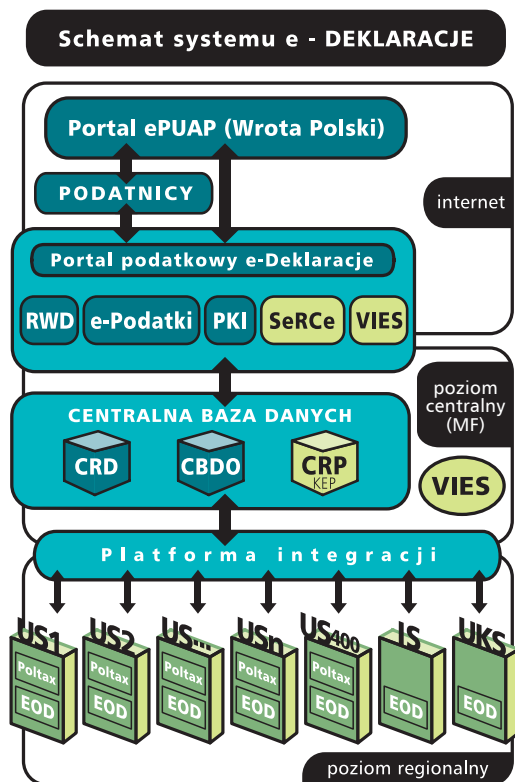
Schemat systemu e - DEKLARACJE

Portal ePUAP (Wrota Polski)

PODATNICY

internet

Portal podatkowy e-Deklaracje

RWD
e-Podatki
PKI
SeRCe
VIES

poziom centralny (MF)

CENTRALNA BAZA DANYCH

CRD
CBDO
CRP
KEP

VIES

Platforma integracji

US1
Poltax
EOD

US2
Poltax
EOD

US...
Poltax
EOD

USn
Poltax
EOD

US400
Poltax
EOD

IS
EOD

UKS
EOD

poziom regionalny